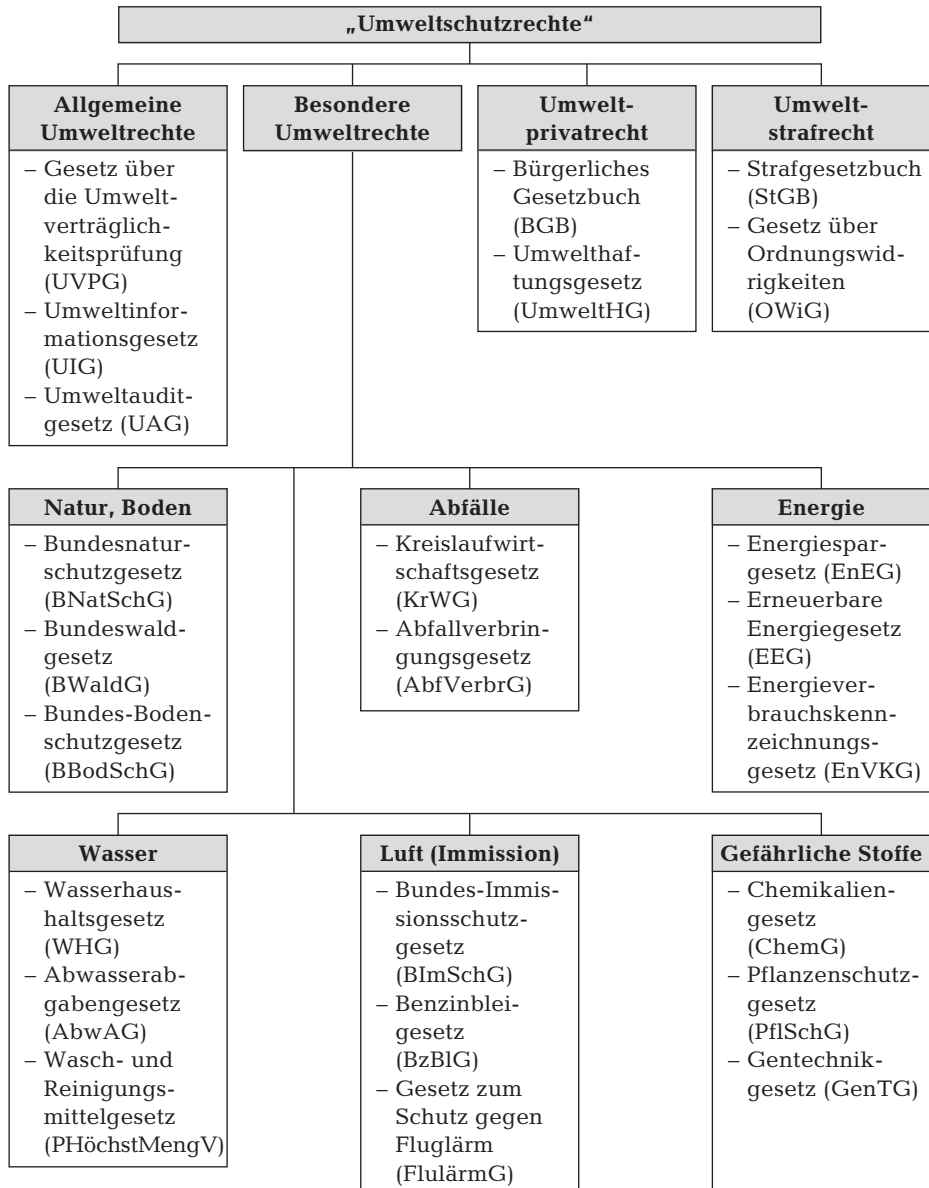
„Umweltschutzrechte“

Allgemeine Umweltrechte
– Gesetz über die Umweltverträglichkeitsprüfung (UVPG)
– Umweltinformationsgesetz (UIG)
– Umweltauditgesetz (UAG)

Besondere Umweltrechte

Umweltprivatrecht
– Bürgerliches Gesetzbuch (BGB)
– Umwelthaftungsgesetz (UmweltHG)

Umweltstrafrecht
– Strafgesetzbuch (StGB)
– Gesetz über Ordnungswidrigkeiten (OWiG)

Natur, Boden
– Bundesnaturschutzgesetz (BNatSchG)
– Bundeswaldgesetz (BWaldG)
– Bundes-Bodenschutzgesetz (BBodSchG)

Abfälle
– Kreislaufwirtschaftsgesetz (KrWG)
– Abfallverbringungsgesetz (AbfVerbrG)

Energie
– Energiespargesetz (EnEG)
– Erneuerbare Energiegesetz (EEG)
– Energieverbrauchskennzeichnungsgesetz (EnVKG)

Wasser
– Wasserhaushaltsgesetz (WHG)
– Abwasserabgabengesetz (AbwAG)
– Wasch- und Reinigungsmittelgesetz (PHöchstMengV)

Luft (Immission)
– Bundes-Immissionsschutzgesetz (BImSchG)
– Benzinbleigesetz (BzBlG)
– Gesetz zum Schutz gegen Fluglärm (FlulärmG)

Gefährliche Stoffe
– Chemikaliengesetz (ChemG)
– Pflanzenschutzgesetz (PflSchG)
– Gentechnikgesetz (GenTG)